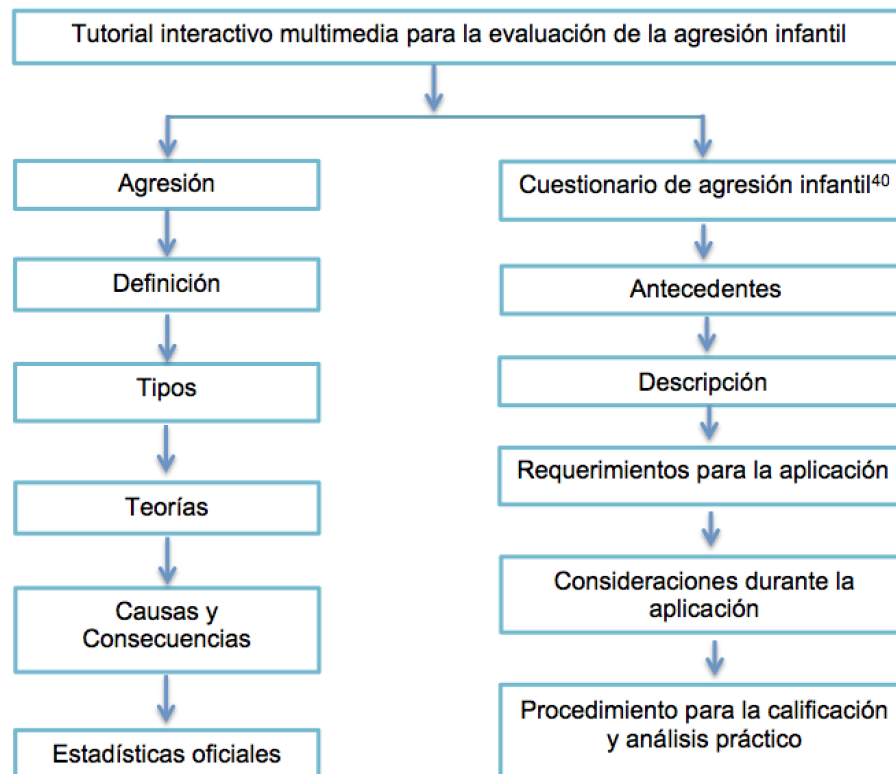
Tutorial interactivo multimedia para la evaluación de la agresión infantil

Agresión

Definición

Tipos

Teorías

Causas y Consecuencias

Estadísticas oficiales

Cuestionario de agresión infantil$^{40}$

Antecedentes

Descripción

Requerimientos para la aplicación

Consideraciones durante la aplicación

Procedimiento para la calificación y análisis práctico